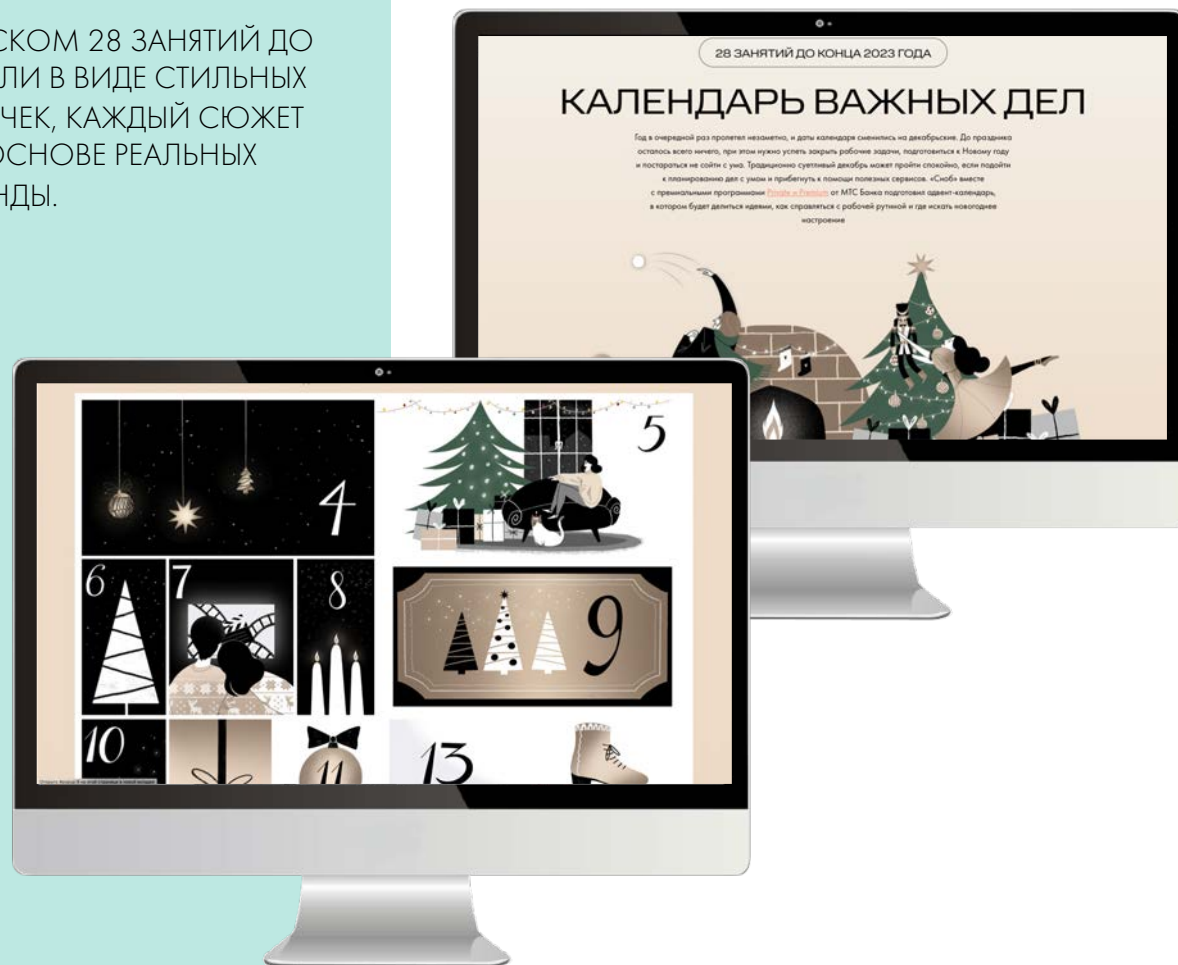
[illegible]СКОМ 28 ЗАНЯТИЙ ДО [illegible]ЛИ В ВИДЕ СТИЛЬНЫХ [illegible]ЧЕК, КАЖДЫЙ СЮЖЕТ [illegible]ОСНОВЕ РЕАЛЬНЫХ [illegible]НДЫ.

28 ЗАНЯТИЙ ДО КОНЦА 2023 ГОДА

КАЛЕНДАРЬ ВАЖНЫХ ДЕЛ

Год в очередной раз пролетел незаметно, и даты календаря сменились на декабрьские. До праздника осталось всего ничего, при этом нужно успеть закрыть рабочие задачи, подготовиться к Новому году и постараться не сойти с ума. Традиционно суетливый декабрь может пройти спокойно, если подойти к планированию дел с умом и прибегнуть к помощи полезных сервисов. «Сноб» вместе с премиальными программами Private и Premium от МТС Банка подготовил адвент-календарь, в котором будет делиться идеями, как справляться с рабочей рутиной и где искать новогоднее настроение

4

5

6

7

8

9

10

11

13

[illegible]